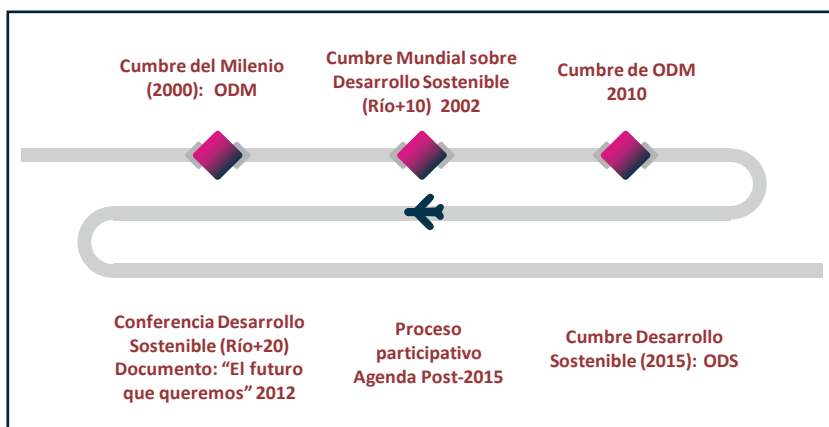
Cumbre del Milenio (2000): ODM

Cumbre Mundial sobre Desarrollo Sostenible (Río+10) 2002

Cumbre de ODM 2010

Conferencia Desarrollo Sostenible (Río+20) Documento: "El futuro que queremos" 2012

Proceso participativo Agenda Post-2015

Cumbre Desarrollo Sostenible (2015): ODS